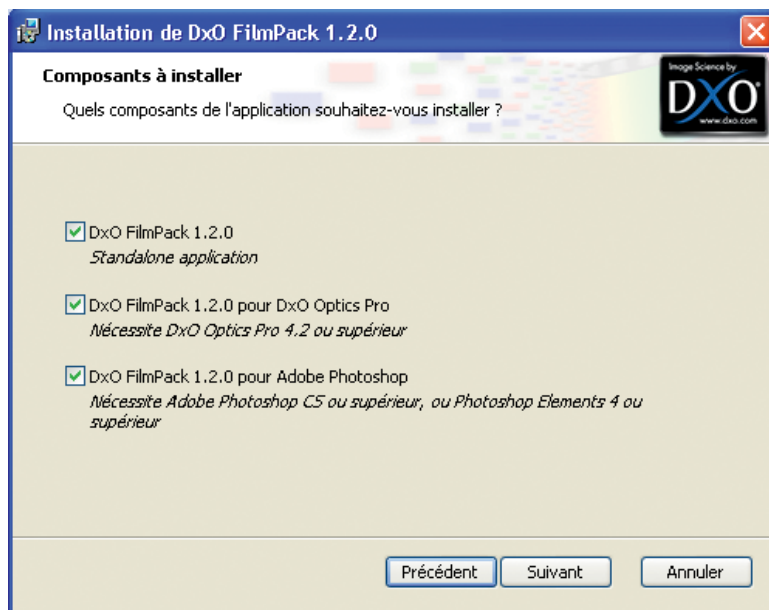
Installation de DxO FilmPack 1.2.0

Composants à installer

Quels composants de l'application souhaitez-vous installer ?

Image Science by
DXO
www.dxo.com

DxO FilmPack 1.2.0
Standalone application

DxO FilmPack 1.2.0 pour DxO Optics Pro
Nécessite DxO Optics Pro 4.2 ou supérieur

DxO FilmPack 1.2.0 pour Adobe Photoshop
Nécessite Adobe Photoshop CS ou supérieur, ou Photoshop Elements 4 ou supérieur

Précédent Suivant Annuler